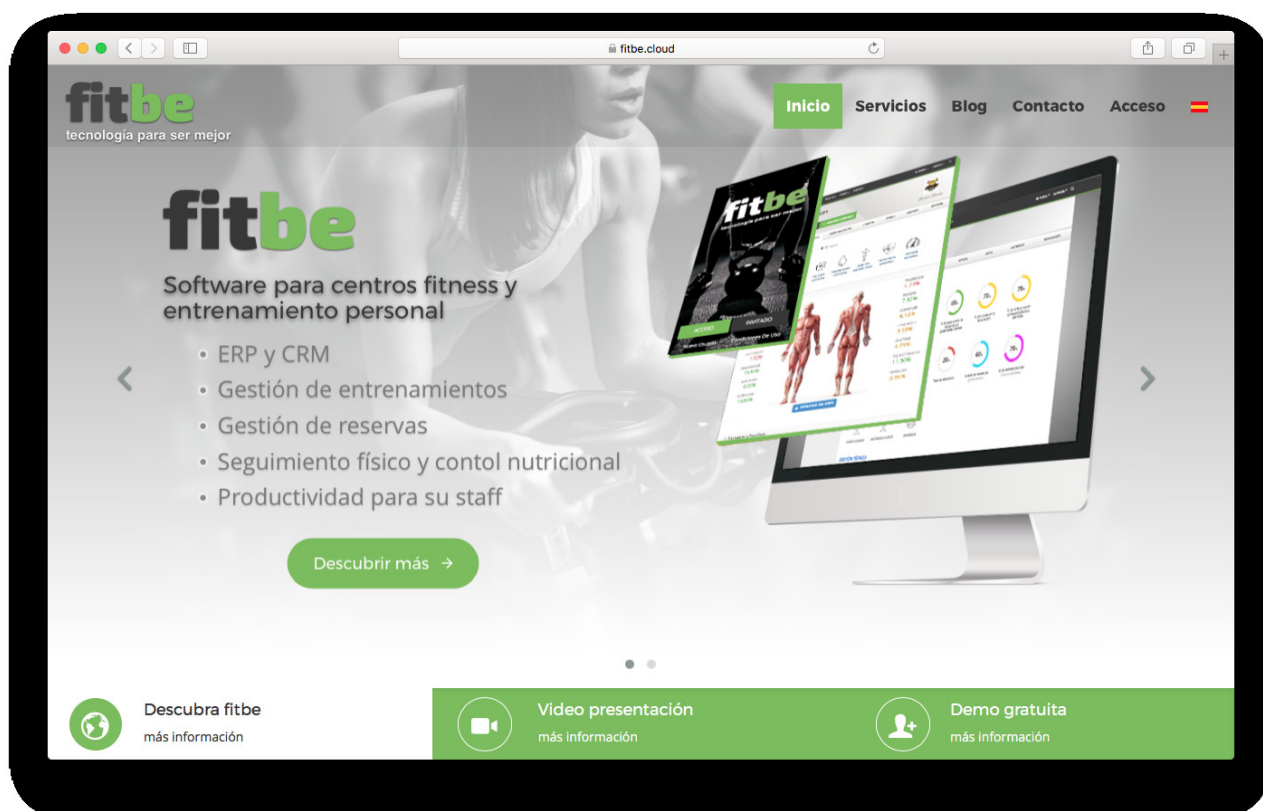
fitbe.cloud

fitbe
tecnología para ser mejor

Inicio Servicios Blog Contacto Acceso

fitbe

Software para centros fitness y entrenamiento personal

• ERP y CRM
• Gestión de entrenamientos
• Gestión de reservas
• Seguimiento físico y contol nutricional
• Productividad para su staff

Descubrir más →

fitbe
tecnología para ser mejor

ACCESO INVITADO

Descubra fitbe
más información

Video presentación
más información

Demo gratuita
más información